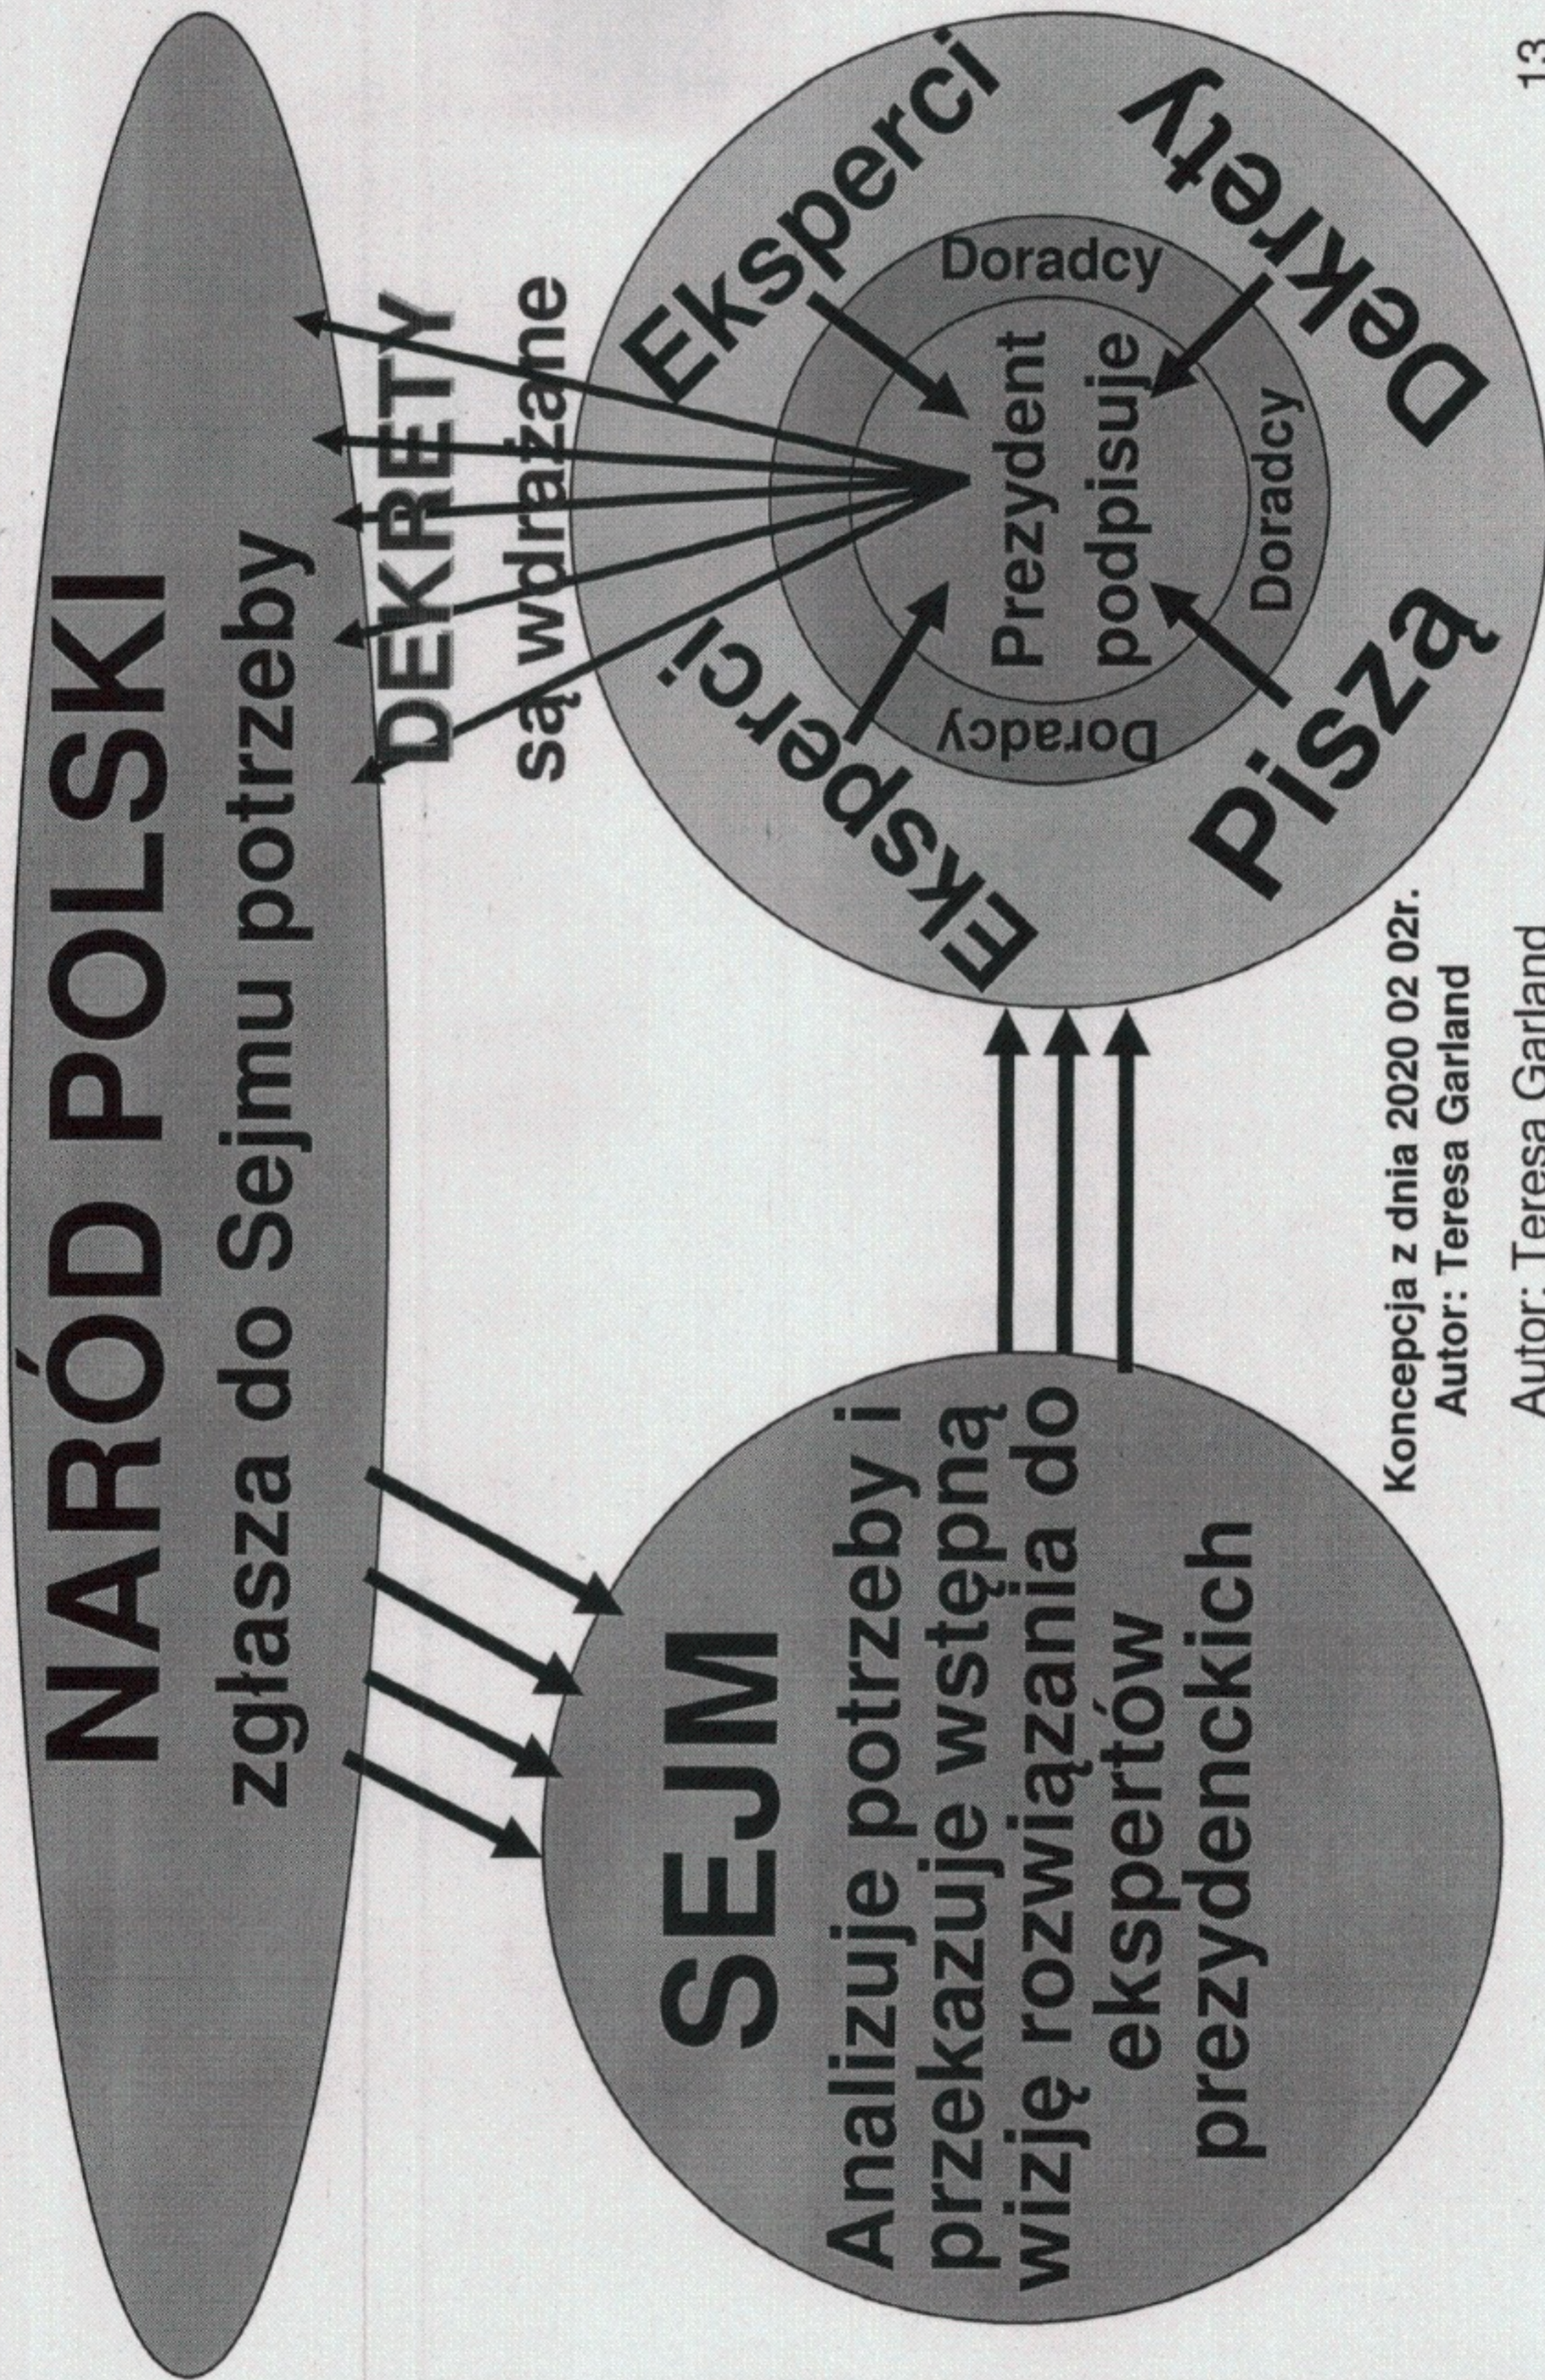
NARÓD POLSKI
zgłasza do Sejmu potrzeby

DEKRETY
są wdrażane

SEJM
Analizuje potrzeby i przekazuje wstępną wizję rozwiązania do ekspertów prezydenckich

Eksperci
Eksperci
Doradcy
Doradcy
Doradcy
Prezydent podpisuje
Piszą
Dekrety

Koncepcja z dnia 2020 02 02r.
Autor: Teresa Garland

Autor: Teresa Garland

13